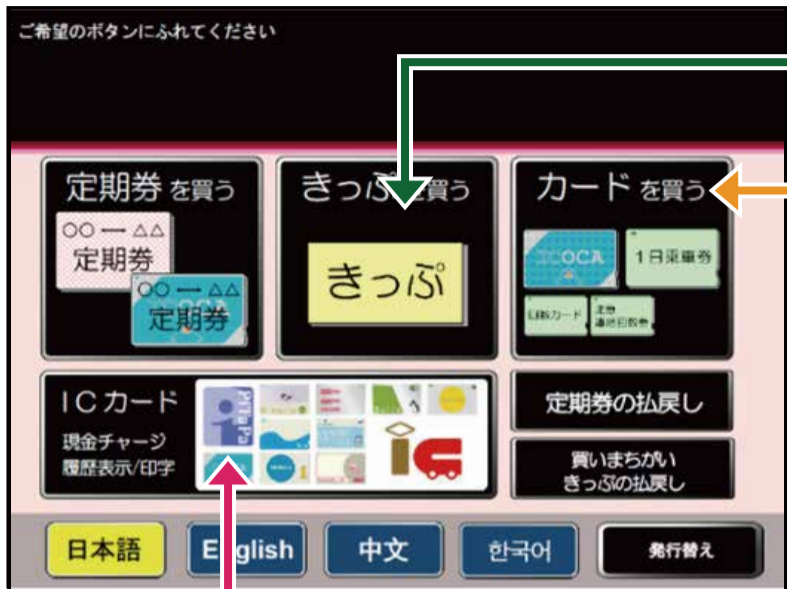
ご希望のボタンにふれてください

定期券を買う

○○ ー △△
定期券

○○ ー △△
定期券

きっぷ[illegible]買う

きっぷ

カードを買う

ICOCA

1日乗車券

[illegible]カード

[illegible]
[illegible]

ICカード
現金チャージ
履歴表示/印字

PiTaPa

ic

定期券の払戻し

買いまちがい
きっぷの払戻し

日本語

English

中文

한국어

発行替え